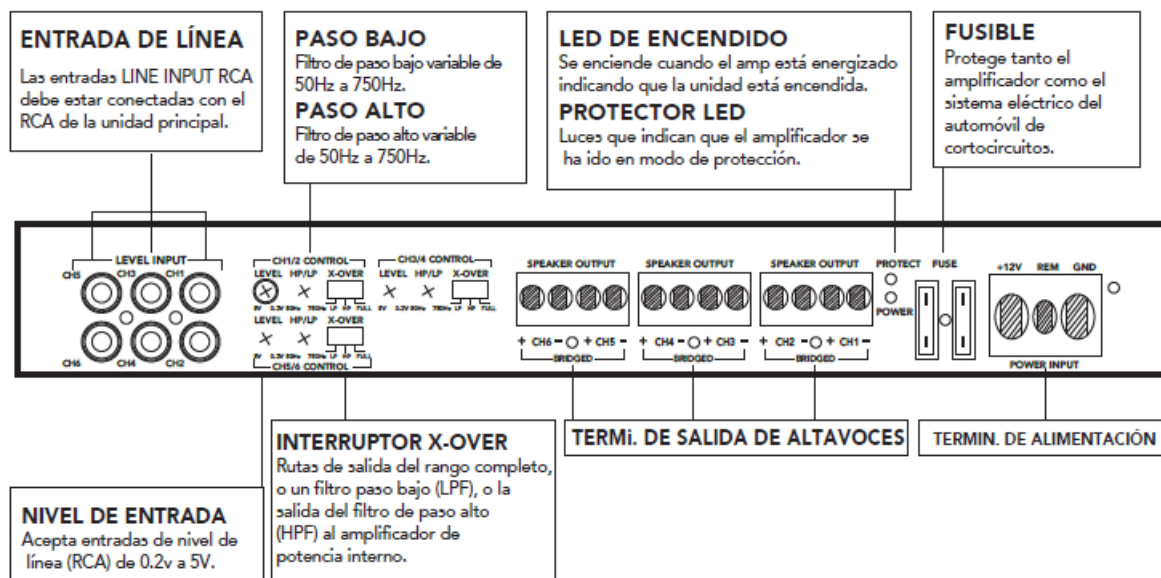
ENTRADA DE LÍNEA
Las entradas LINE INPUT RCA debe estar conectadas con el RCA de la unidad principal.

PASO BAJO
Filtro de paso bajo variable de 50Hz a 750Hz.
PASO ALTO
Filtro de paso alto variable de 50Hz a 750Hz.

LED DE ENCENDIDO
Se enciende cuando el amp está energizado indicando que la unidad está encendida.
PROTECTOR LED
Luces que indican que el amplificador se ha ido en modo de protección.

FUSIBLE
Protege tanto el amplificador como el sistema eléctrico del automóvil de cortocircuitos.

LEVEL INPUT
CH5 CH3 CH1
CH6 CH4 CH2

CH1/2 CONTROL
LEVEL HP/LP X-OVER
5V 0.2V 50Hz 750Hz LP HP FULL
CH3/4 CONTROL
LEVEL HP/LP X-OVER
5V 0.2V 50Hz 750Hz LP HP FULL
LEVEL HP/LP X-OVER
5V 0.2V 50Hz 750Hz LP HP FULL
CH5/6 CONTROL

SPEAKER OUTPUT
+ CH6 - + CH5 -
BRIDGED
SPEAKER OUTPUT
+ CH4 - + CH3 -
BRIDGED
SPEAKER OUTPUT
+ CH2 - + CH1 -
BRIDGED

PROTECT
POWER
FUSE
+12V REM GND
POWER INPUT

INTERRUPTOR X-OVER
Rutas de salida del rango completo, o un filtro paso bajo (LPF), o la salida del filtro de paso alto (HPF) al amplificador de potencia interno.

TERMi. DE SALIDA DE ALTAVOCES

TERMIN. DE ALIMENTACIÓN

NIVEL DE ENTRADA
Acepta entradas de nivel de línea (RCA) de 0.2v a 5V.